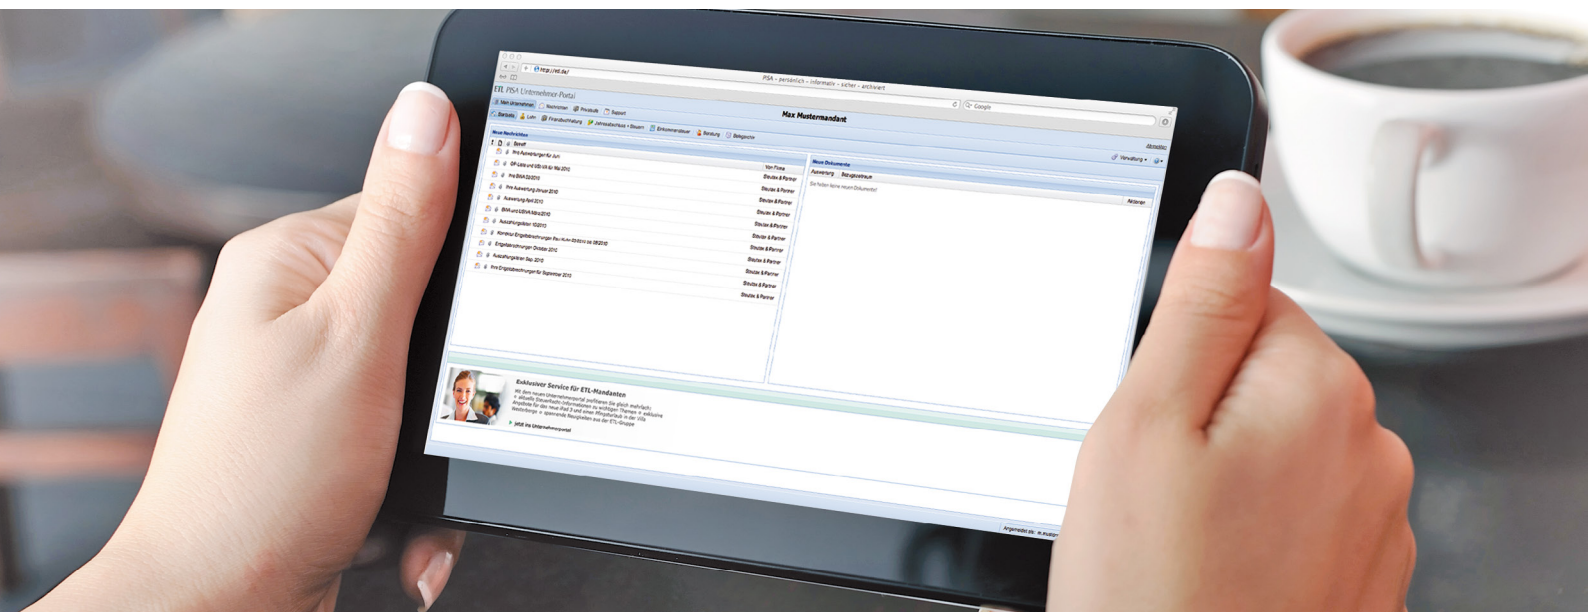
http://etl.de/

PISA – persönlich – informativ – sicher – archiviert

Google

ETL PISA Unternehmer-Portal

Mein Unternehmen | Nachrichten | Privatsafe | Support

Max Mustermandant

Startseite | Lohn | Finanzbuchhaltung | Jahresabschluss + Steuern | Einkommensteuer | Beratung | Belegarchiv

Abmelden

Neue Nachrichten

Betreff

Ihre Auswertungen für Juni

BA-Liste und SBA für Mai 2010

Ihre BWA 03/2010

Ihre Auswertung Januar 2010

Auswertung April 2010

BWA und USt-VA März 2010

Auszahlungsliste 10/2010

Korrektur Entgeltabrechnungen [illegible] 2010 bis 08 2010

Entgeltabrechnungen Oktober 2010

Auszahlungsliste Sep. 2010

Ihre Entgeltabrechnungen für September 2010

Von Firma

Steuber & Partner

Steuber & Partner

Steuber & Partner

Steuber & Partner

Steuber & Partner

Steuber & Partner

Steuber & Partner

Steuber & Partner

Steuber & Partner

Steuber & Partner

Steuber & Partner

Steuber & Partner

Neue Dokumente

Verwaltung

Auswertung | Bezugszeitraum

Sie haben keine neuen Dokumente

Ändern

Exklusiver Service für ETL-Mandanten

Mit Ihrem neuen Unternehmerportal profitieren Sie gleich mehrfach: » aktuelle Steuerfachinformationen zu wichtigen Themen » exklusive Angebote für das neue iPad 3 und einen Pflegeurlaub in der Villa Seeberge » spannende Neuigkeiten aus der ETL-Gruppe

Jetzt ins Unternehmerportal

Angemeldet als: m.mustermann